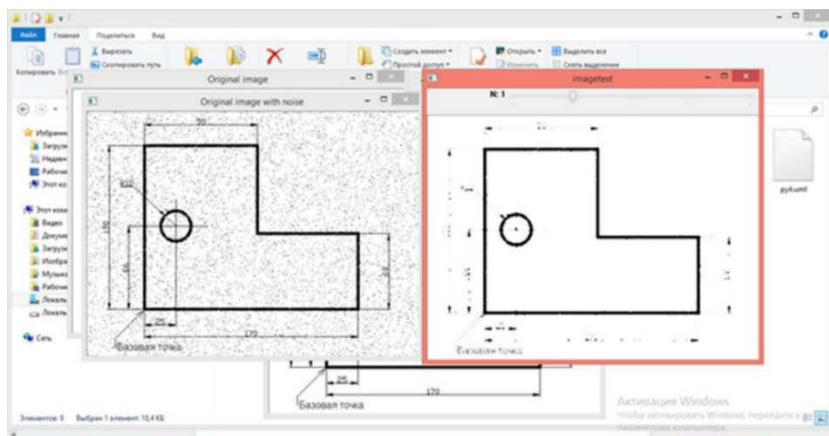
Файл Главная Поделиться Вид

Вырезать
Скопировать путь
Копировать
Создать элемент
Простой доступ
Открыть
Изменить
Выделить все
Снять выделение

Original image

Original image with noise

imagetest

N: 1

Избранное
Загрузки
Недавние
Рабочий
Этот компьютер
Видео
Документы
Загрузки
Изображения
Музыка
Рабочий
Локальный
Локальный
Сеть

90
R20
100
65
25
170
70
Базовая точка

Базовая точка

25
170
Базовая точка

py4.uml

Элементов: 9 Выбран 1 элемент: 10,4 КБ

Активация Windows
Чтобы активировать Windows, перейдите к параметрам компьютера.